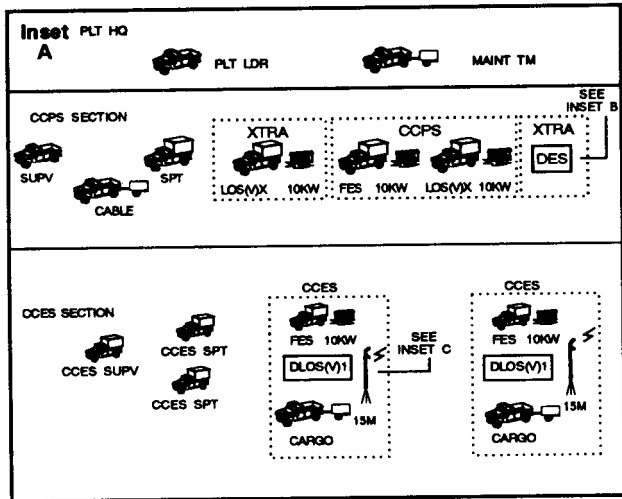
Inset A PLT HQ

PLT LDR

MAINT TM

CCPS SECTION

SUPV

CABLE

SPT

XTRA

LOS(V)X 10KW

CCPS

FES 10KW

LOS(V)X 10KW

XTRA

DES

SEE INSET B

CCES SECTION

CCES SUPV

CCES SPT

CCES SPT

CCES

FES 10KW

DLOS(V)1

15M

CARGO

SEE INSET C

CCES

FES 10KW

DLOS(V)1

15M

CARGO